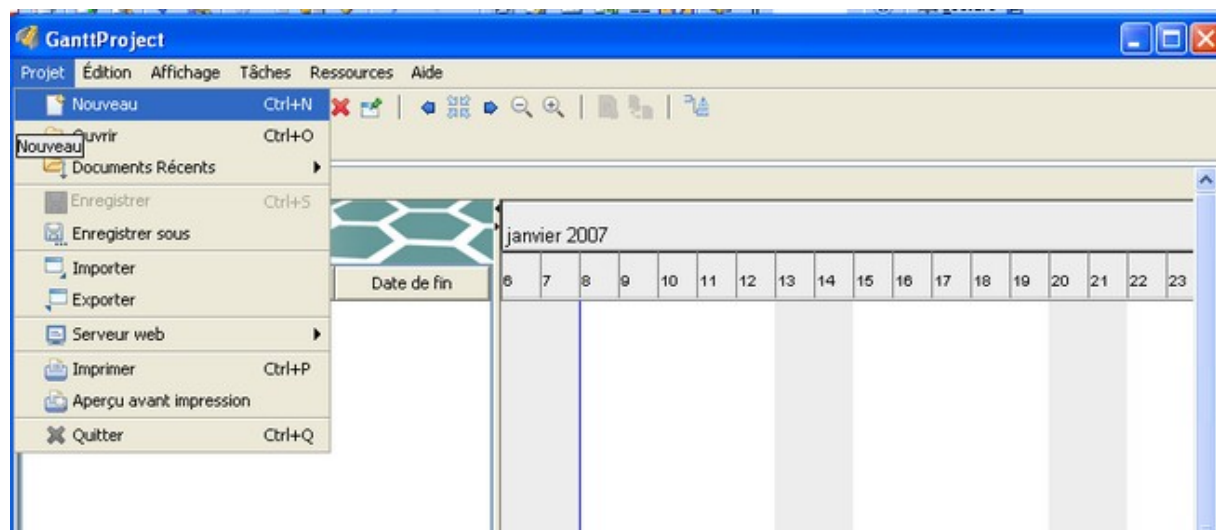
GanttProject

Projet Édition Affichage Tâches Ressources Aide

Nouveau Ctrl+N
Nouveau
Ouvrir Ctrl+O
Documents Récents
Enregistrer Ctrl+S
Enregistrer sous
Importer
Exporter
Serveur web
Imprimer Ctrl+P
Aperçu avant impression
Quitter Ctrl+Q

Date de fin

janvier 2007

| 6 | 7 | 8 | 9 | 10 | 11 | 12 | 13 | 14 | 15 | 16 | 17 | 18 | 19 | 20 | 21 | 22 | 23 |
|---|---|---|---|---|---|---|---|---|---|---|---|---|---|---|---|---|---|